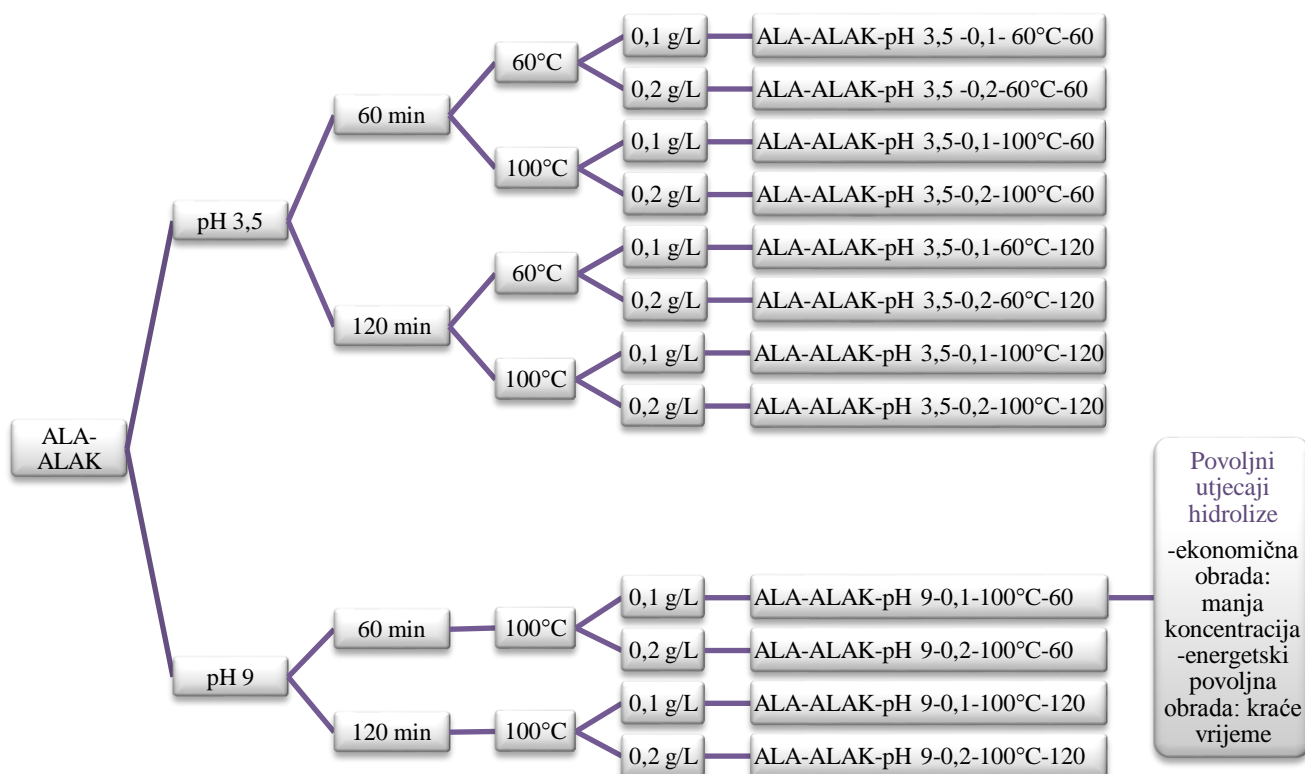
ALA-ALAK

pH 3,5

60 min

60°C

0,1 g/L

ALA-ALAK-pH 3,5 -0,1- 60°C-60

0,2 g/L

ALA-ALAK-pH 3,5 -0,2-60°C-60

100°C

0,1 g/L

ALA-ALAK-pH 3,5-0,1-100°C-60

0,2 g/L

ALA-ALAK-pH 3,5-0,2-100°C-60

120 min

60°C

0,1 g/L

ALA-ALAK-pH 3,5-0,1-60°C-120

0,2 g/L

ALA-ALAK-pH 3,5-0,2-60°C-120

100°C

0,1 g/L

ALA-ALAK-pH 3,5-0,1-100°C-120

0,2 g/L

ALA-ALAK-pH 3,5-0,2-100°C-120

pH 9

60 min

100°C

0,1 g/L

ALA-ALAK-pH 9-0,1-100°C-60

0,2 g/L

ALA-ALAK-pH 9-0,2-100°C-60

120 min

100°C

0,1 g/L

ALA-ALAK-pH 9-0,1-100°C-120

0,2 g/L

ALA-ALAK-pH 9-0,2-100°C-120

Povoljni utjecaji hidrolize

-ekonomična obrada: manja koncentracija -energetski povoljna obrada: kraće vrijeme